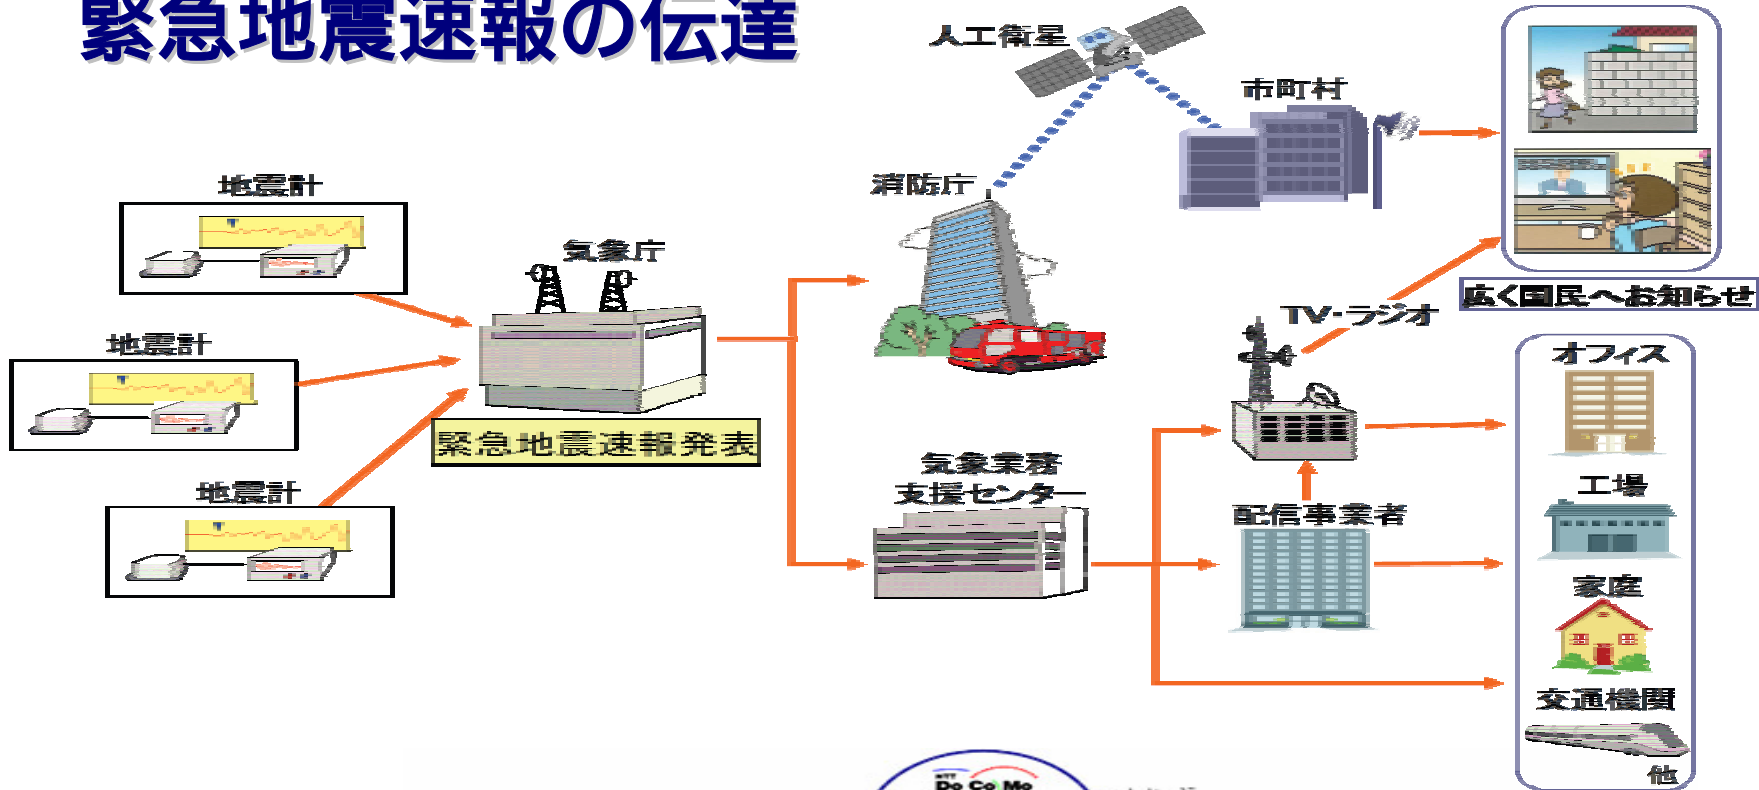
緊急地震速報の伝達

人工衛星

市町村

消防庁

地震計

地震計

地震計

気象庁

緊急地震速報発表

広く国民へお知らせ

TV·ラジオ

オフィス

気象業務
支援センター

配信事業者

工場

家庭

交通機関

他

NTT
DoCoMo